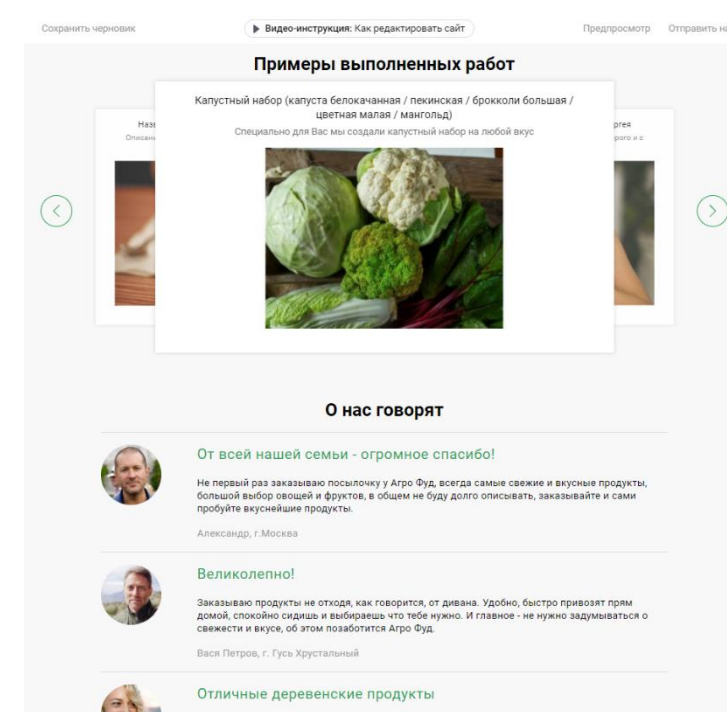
Сохранить черновик

Видео-инструкция: Как редактировать сайт

Предпросмотр Отправить на

Примеры выполненных работ

Наз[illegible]
Описан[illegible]

Капустный набор (капуста белокачанная / пекинская / брокколи большая / цветная малая / мангольд)

Специально для Вас мы создали капустный набор на любой вкус

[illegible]ргея
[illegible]рого и с

О нас говорят

От всей нашей семьи - огромное спасибо!

Не первый раз заказываю посылочку у Агро Фуд, всегда самые свежие и вкусные продукты, большой выбор овощей и фруктов, в общем не буду долго описывать, заказывайте и сами пробуйте вкуснейшие продукты.

Александр, г.Москва

Великолепно!

Заказываю продукты не отходя, как говорится, от дивана. Удобно, быстро привозят прям домой, спокойно сидишь и выбираешь что тебе нужно. И главное - не нужно задумываться о свежести и вкусе, об этом позаботится Агро Фуд.

Вася Петров, г. Гусь Хрустальный

Отличные деревенские продукты